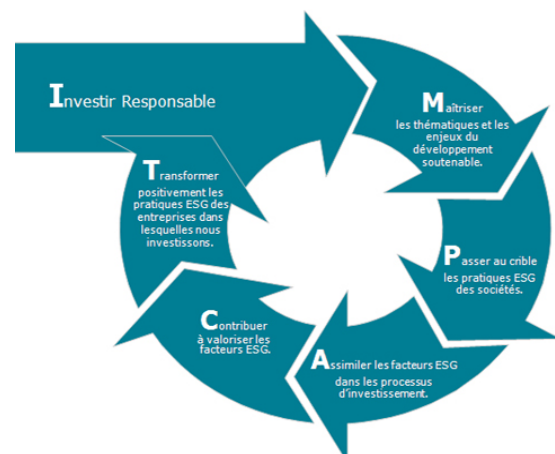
Investir Responsable

Maîtriser les thématiques et les enjeux du développement soutenable.

Passer au crible les pratiques ESG des sociétés.

Assimiler les facteurs ESG dans les processus d'investissement.

Contribuer à valoriser les facteurs ESG.

Transformer positivement les pratiques ESG des entreprises dans lesquelles nous investissons.